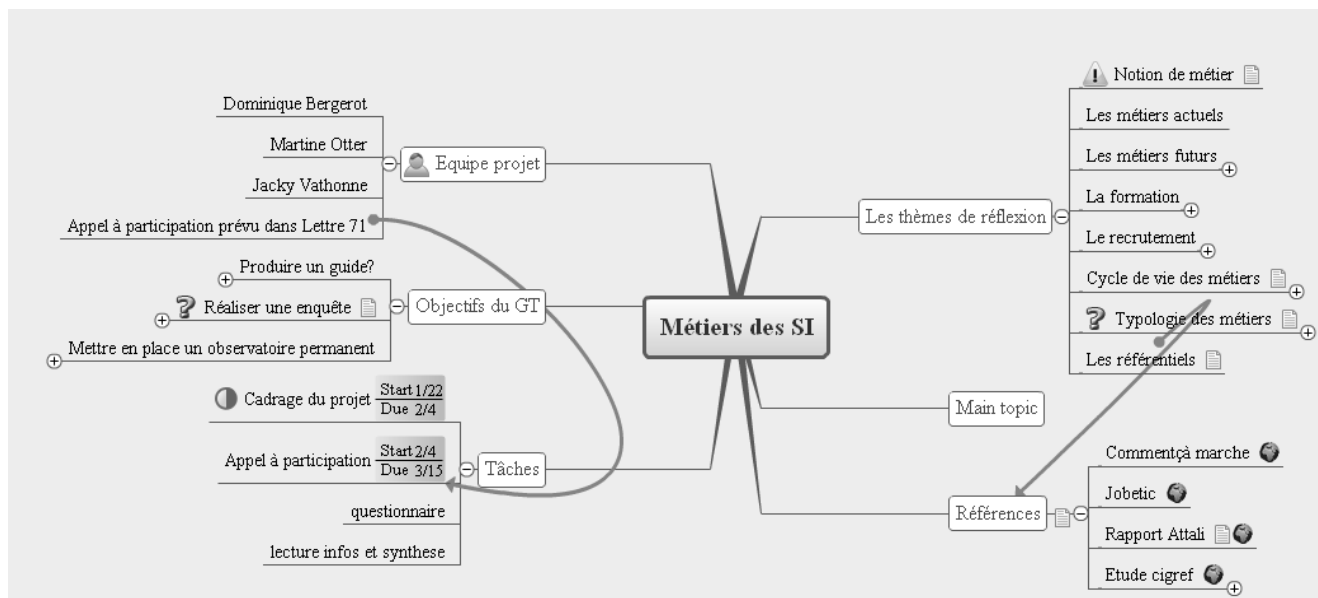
Métiers des SI

Equipe projet
Dominique Bergerot
Martine Otter
Jacky Vathonne
Appel à participation prévu dans Lettre 71

Objectifs du GT
Produire un guide?
Réaliser une enquête
Mettre en place un observatoire permanent

Tâches
Cadrage du projet Start 1/22 Due 2/4
Appel à participation Start 2/4 Due 3/15
questionnaire
lecture infos et synthese

Les thèmes de réflexion
Notion de métier
Les métiers actuels
Les métiers futurs
La formation
Le recrutement
Cycle de vie des métiers
Typologie des métiers
Les référentiels

Main topic

Références
Commentçà marche
Jobetic
Rapport Attali
Etude cigref